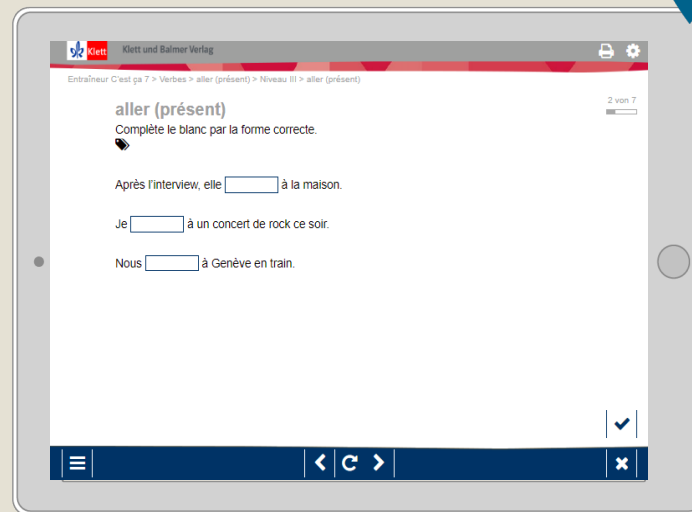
Klett Klett und Balmer Verlag

Entraîneur C'est ça 7 > Verbes > aller (présent) > Niveau III > aller (présent)

aller (présent)

2 von 7

Complète le blanc par la forme correcte.

Après l'interview, elle [ ] à la maison.

Je [ ] à un concert de rock ce soir.

Nous [ ] à Genève en train.